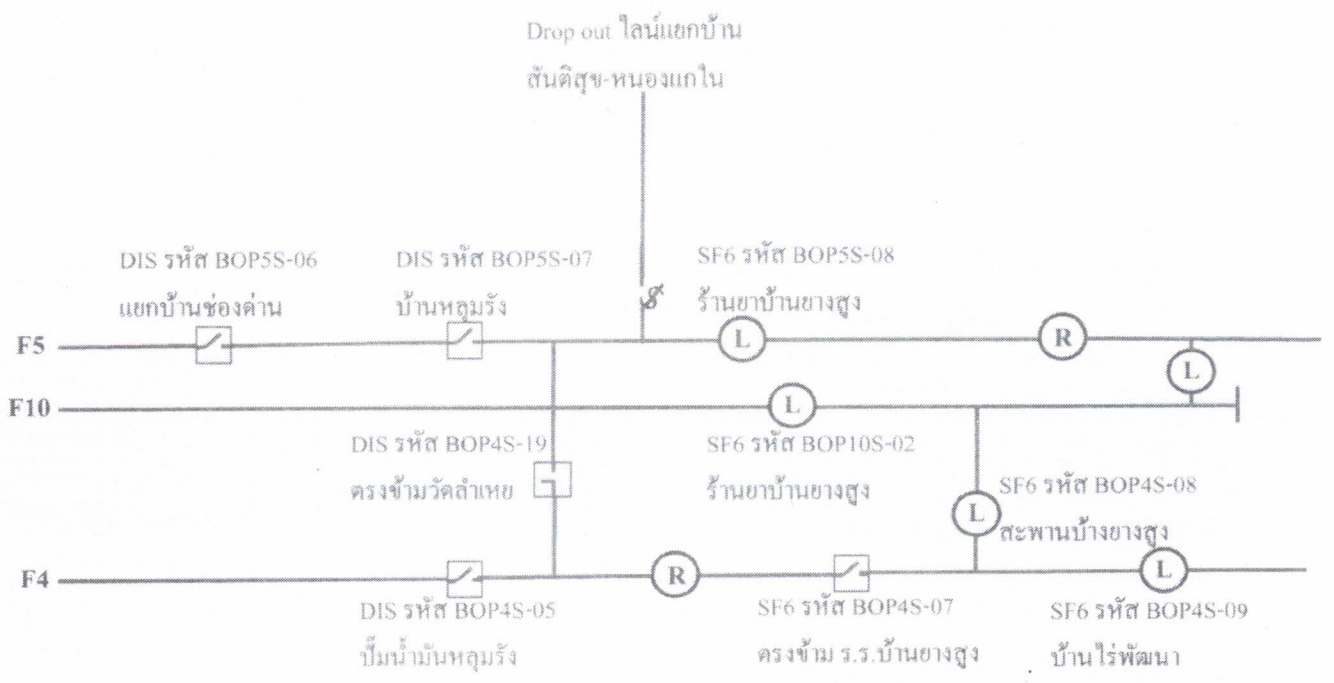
Drop out ไลน์แยกบ้าน
สันติสุข-หนองแกใน

DIS รหัส BOP5S-06
แยกบ้านช่องด่าน

DIS รหัส BOP5S-07
บ้านหลุมรัง

SF6 รหัส BOP5S-08
ร้านยาบ้านยางสูง

F5

L

R

L

F10

L

DIS รหัส BOP4S-19
ตรงข้ามวัดลำเหย

SF6 รหัส BOP10S-02
ร้านยาบ้านยางสูง

L

SF6 รหัส BOP4S-08
สะพานบ้างยางสูง

F4

R

L

DIS รหัส BOP4S-05
ปั๊มน้ำมันหลุมรัง

SF6 รหัส BOP4S-07
ตรงข้าม ร.ร.บ้านยางสูง

SF6 รหัส BOP4S-09
บ้านไร่พัฒนา